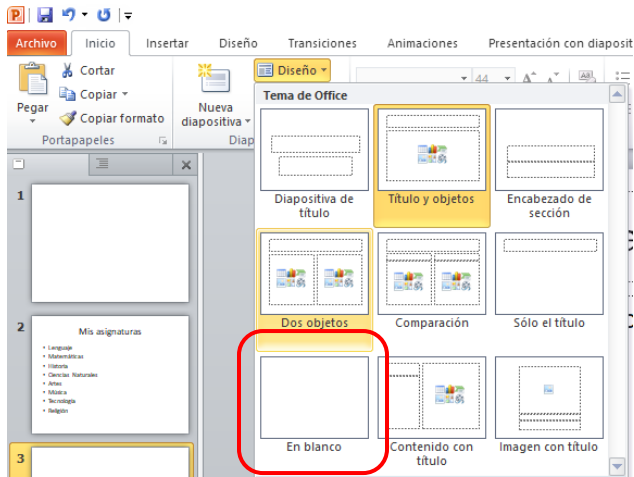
Archivo
Inicio
Insertar
Diseño
Transiciones
Animaciones
Presentación con diaposit

Pegar
Cortar
Copiar
Copiar formato
Portapapeles
Nueva diapositiva
Diap
Diseño
44

Tema de Office
Diapositiva de título
Título y objetos
Encabezado de sección
Dos objetos
Comparación
Sólo el título
En blanco
Contenido con título
Imagen con título

1
2
Mis asignaturas
• Lenguaje
• Matemáticas
• Historia
• Ciencias Naturales
• Artes
• Música
• Tecnología
• Religión
3